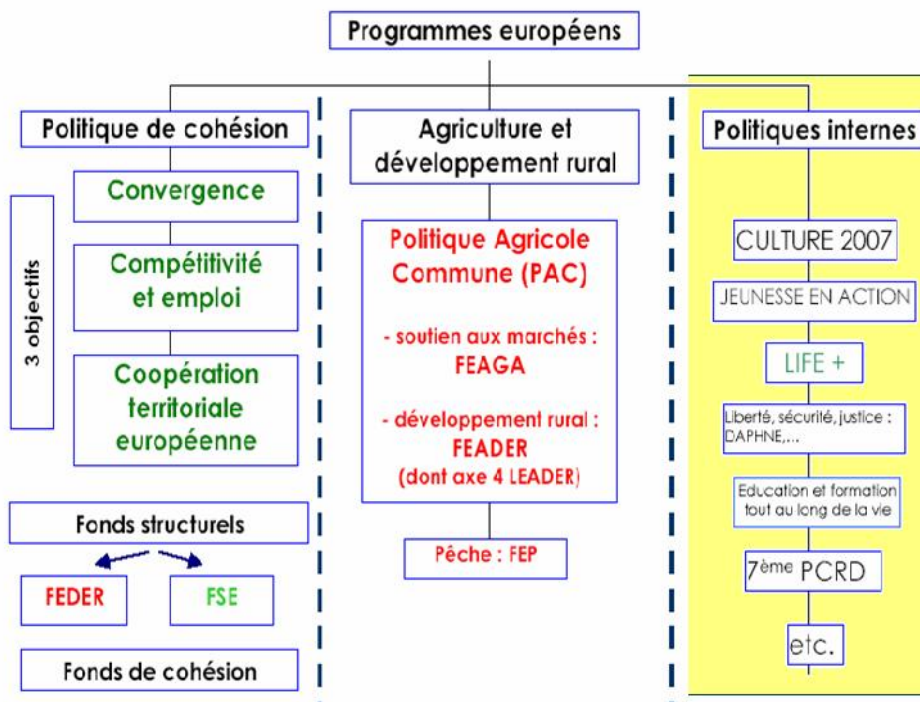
Programmes européens

Politique de cohésion

3 objectifs

Convergence

Compétitivité et emploi

Coopération territoriale européenne

Fonds structurels

FEDER

FSE

Fonds de cohésion

Agriculture et développement rural

Politique Agricole Commune (PAC)

- soutien aux marchés : FEAGA

- développement rural : FEADER (dont axe 4 LEADER)

Pêche : FEP

Politiques internes

CULTURE 2007

JEUNESSE EN ACTION

LIFE +

Liberté, sécurité, justice : DAPHNE,...

Education et formation tout au long de la vie

$7^{ème}$ PCRD

etc.